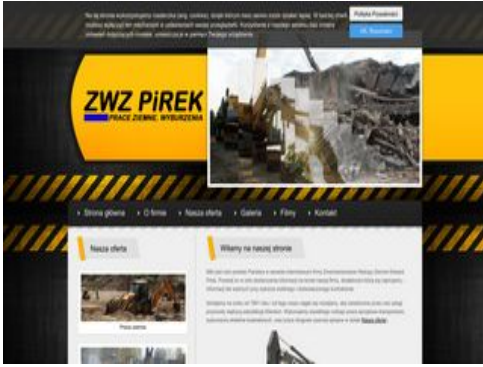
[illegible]

Polityka Prywatności

OK, Rozumiem

ZWZ PiREK

PRACE ZIEMNE, WYBURZENIA

Strona główna
O firmie
Nasza oferta
Galeria
Filmy
Kontakt

Nasza oferta

Prace ziemne

Witamy na naszej stronie

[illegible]

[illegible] Nasza oferta